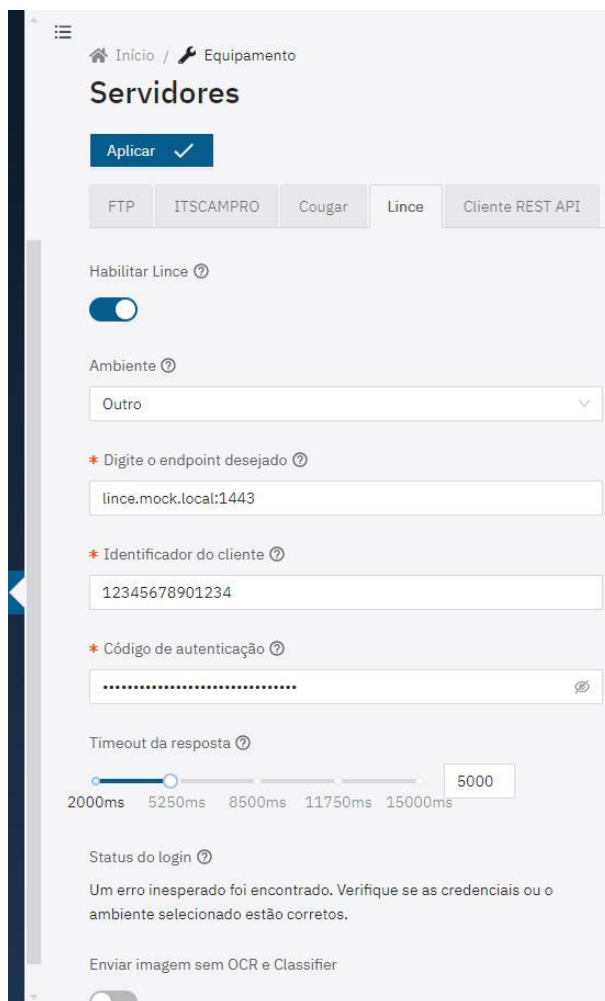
Início / Equipamento

Servidores

Aplicar

FTP
ITSCAMPRO
Cougar
Lince
Cliente REST API

Habilitar Lince

Ambiente

Outro

* Digite o endpoint desejado

lince.mock.local:1443

* Identificador do cliente

12345678901234

* Código de autenticação

••••••••••••••••••••••••••••••

Timeout da resposta

5000

2000ms 5250ms 8500ms 11750ms 15000ms

Status do login

Um erro inesperado foi encontrado. Verifique se as credenciais ou o ambiente selecionado estão corretos.

Enviar imagem sem OCR e Classifier